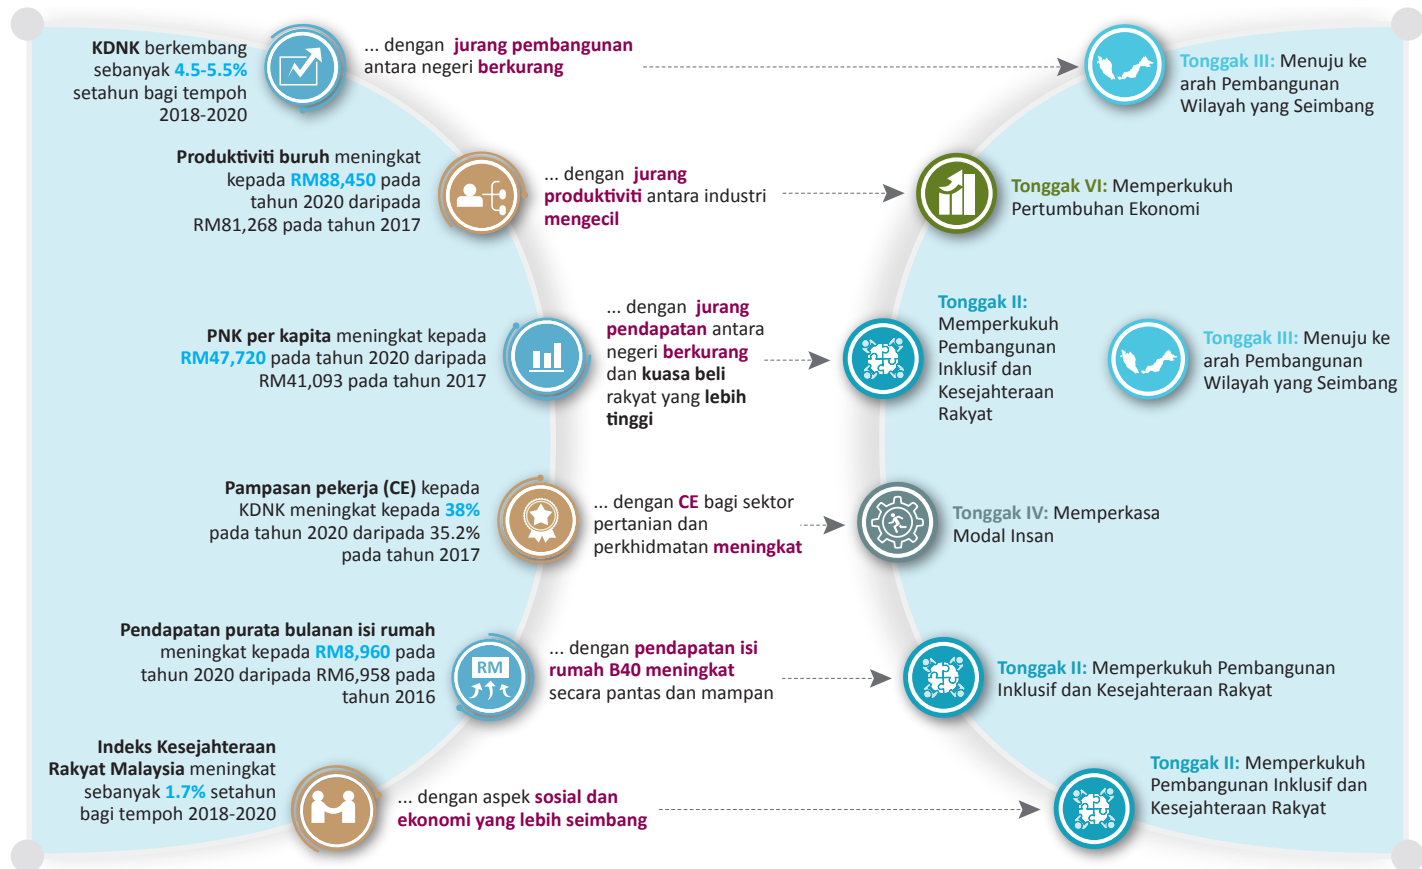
**KDNK** berkembang sebanyak **4.5-5.5%** setahun bagi tempoh 2018-2020

... dengan **jurang pembangunan** antara negeri **berkurang**

**Tonggak III:** Menuju ke arah Pembangunan Wilayah yang Seimbang

**Produktiviti buruh** meningkat kepada **RM88,450** pada tahun 2020 daripada RM81,268 pada tahun 2017

... dengan **jurang produktiviti** antara industri **mengecil**

**Tonggak VI:** Memperkukuh Pertumbuhan Ekonomi

**PNK per kapita** meningkat kepada **RM47,720** pada tahun 2020 daripada RM41,093 pada tahun 2017

... dengan **jurang pendapatan** antara negeri **berkurang** dan **kuasa beli** rakyat yang **lebih tinggi**

**Tonggak II:** Memperkukuh Pembangunan Inklusif dan Kesejahteraan Rakyat

**Tonggak III:** Menuju ke arah Pembangunan Wilayah yang Seimbang

**Pampasan pekerja (CE)** kepada KDNK meningkat kepada **38%** pada tahun 2020 daripada 35.2% pada tahun 2017

... dengan **CE** bagi sektor pertanian dan perkhidmatan **meningkat**

**Tonggak IV:** Memperkasa Modal Insan

**Pendapatan purata bulanan isi rumah** meningkat kepada **RM8,960** pada tahun 2020 daripada RM6,958 pada tahun 2016

RM

... dengan **pendapatan isi rumah B40 meningkat** secara pantas dan mampan

**Tonggak II:** Memperkukuh Pembangunan Inklusif dan Kesejahteraan Rakyat

**Indeks Kesejahteraan Rakyat Malaysia** meningkat sebanyak **1.7%** setahun bagi tempoh 2018-2020

... dengan aspek **sosial dan ekonomi yang lebih seimbang**

**Tonggak II:** Memperkukuh Pembangunan Inklusif dan Kesejahteraan Rakyat